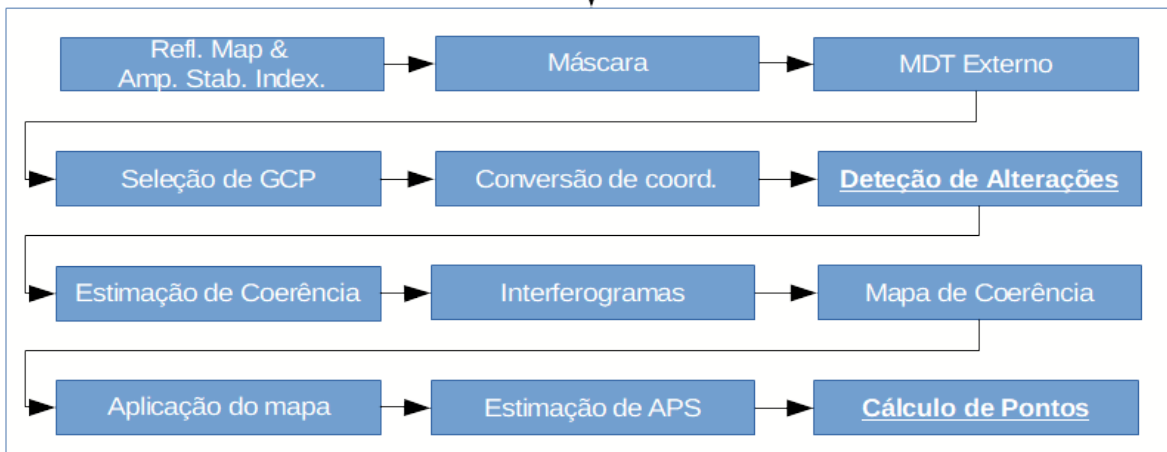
Refl. Map & Amp. Stab. Index.

Máscara

MDT Externo

Seleção de GCP

Conversão de coord.

Deteção de Alterações

Estimação de Coerência

Interferogramas

Mapa de Coerência

Aplicação do mapa

Estimação de APS

Cálculo de Pontos